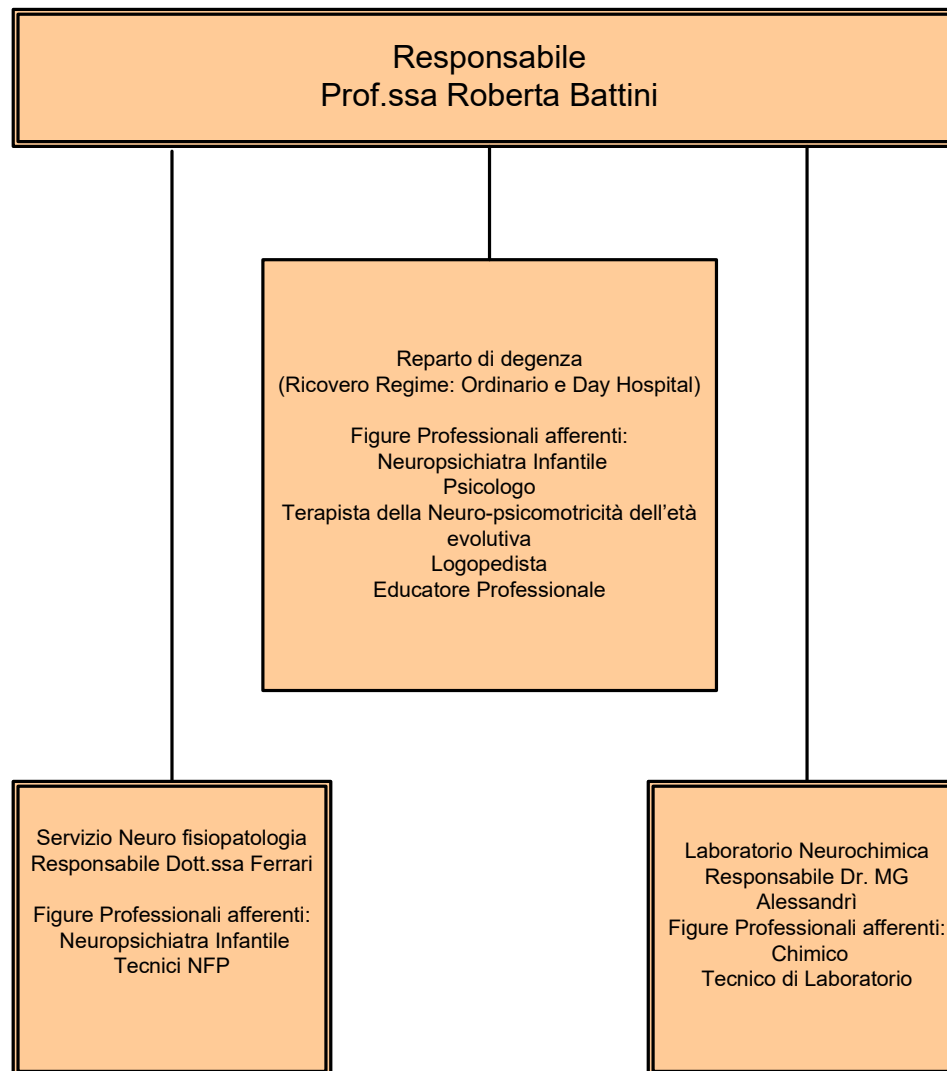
Responsabile
Prof.ssa Roberta Battini

Reparto di degenza
(Ricovero Regime: Ordinario e Day Hospital)

Figure Professionali afferenti:
Neuropsichiatra Infantile
Psicologo
Terapista della Neuro-psicomotricità dell'età evolutiva
Logopedista
Educatore Professionale

Servizio Neuro fisiopatologia
Responsabile Dott.ssa Ferrari

Figure Professionali afferenti:
Neuropsichiatra Infantile
Tecnici NFP

Laboratorio Neurochimica
Responsabile Dr. MG Alessandrì
Figure Professionali afferenti:
Chimico
Tecnico di Laboratorio